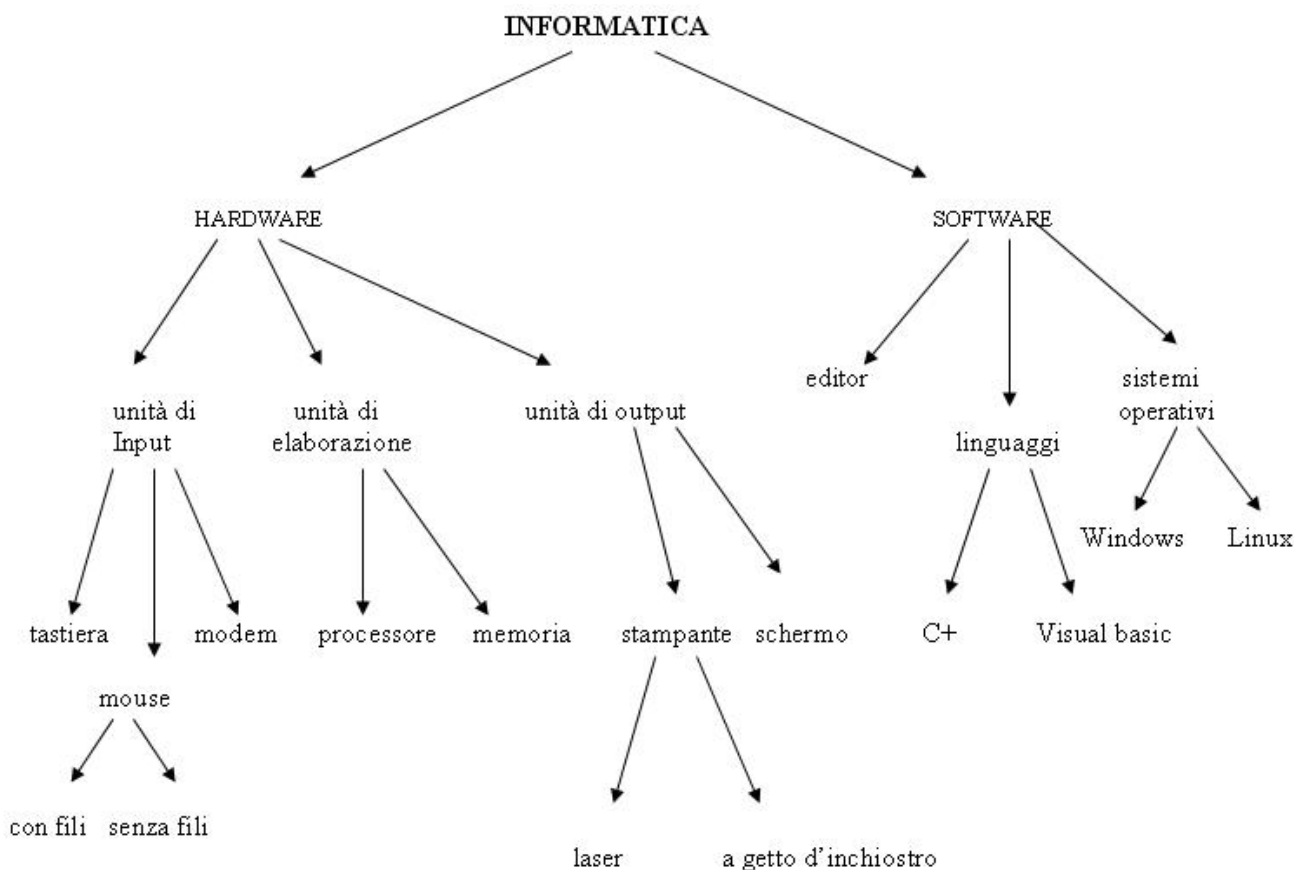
INFORMATICA

HARDWARE

SOFTWARE

unità di Input

unità di elaborazione

unità di output

editor

linguaggi

sistemi operativi

tastiera

mouse

modem

processore

memoria

stampante

schermo

C+

Visual basic

Windows

Linux

con fili

senza fili

laser

a getto d'inchiostro